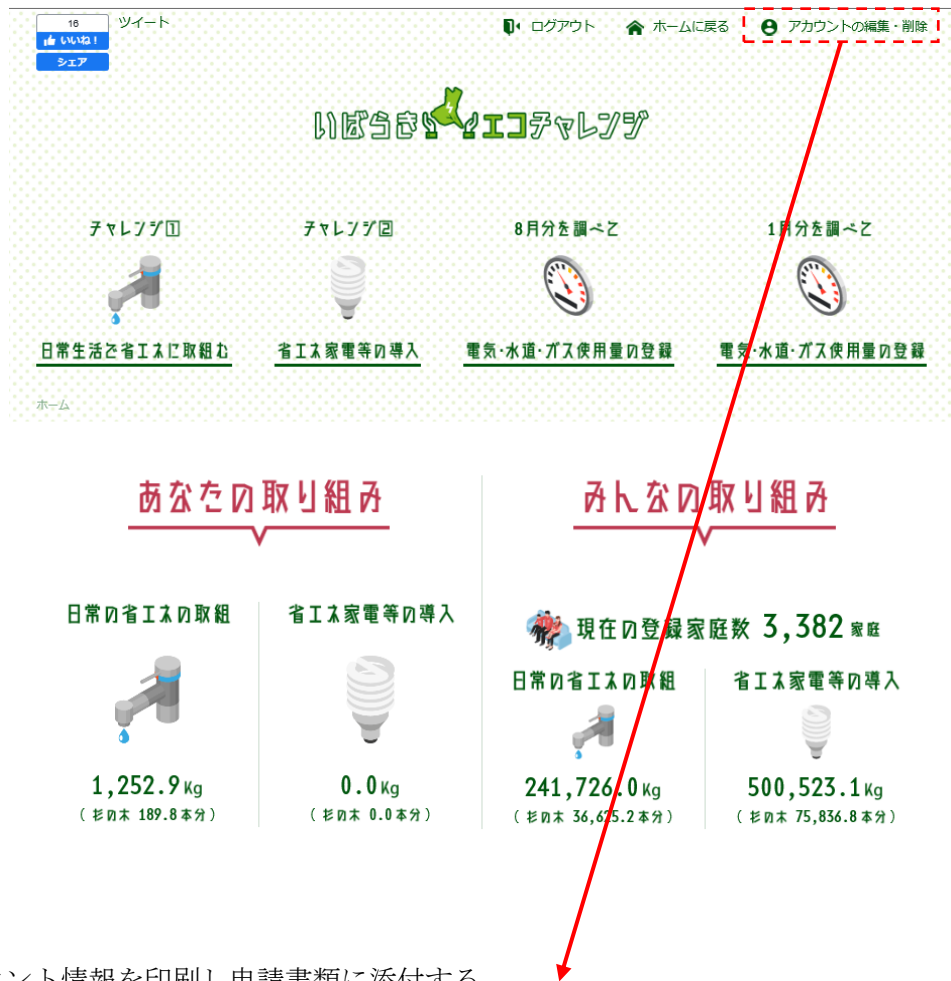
16
いいね！
シェア
ツイート

ログアウト
ホームに戻る
アカウントの編集・削除

いばらきエコチャレンジ

チャレンジ①
日常生活で省エネに取組む

チャレンジ②
省エネ家電等の導入

8月分を調べて
電気・水道・ガス使用量の登録

1月分を調べて
電気・水道・ガス使用量の登録

ホーム

あなたの取り組み

日常の省エネの取組
1,252.9Kg
（杉の木 189.8本分）

省エネ家電等の導入
0.0Kg
（杉の木 0.0本分）

みんなの取り組み

現在の登録家庭数 3,382家庭

日常の省エネの取組
241,726.0Kg
（杉の木 36,625.2本分）

省エネ家電等の導入
500,523.1Kg
（杉の木 75,836.8本分）

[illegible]ント情報を印刷し申請書類に添付する